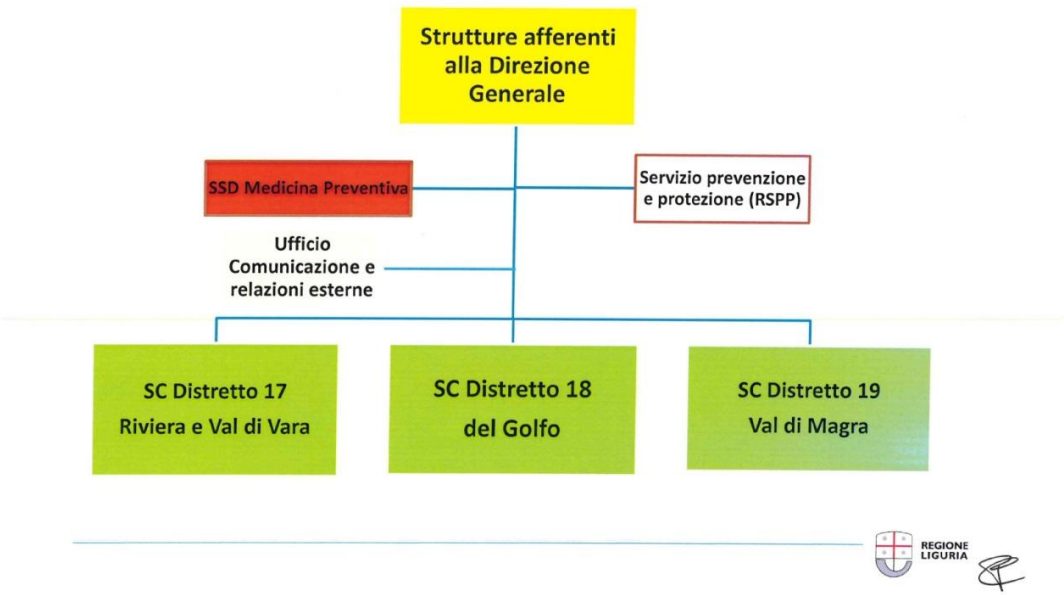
Strutture afferenti alla Direzione Generale

SSD Medicina Preventiva

Servizio prevenzione e protezione (RSPP)

Ufficio Comunicazione e relazioni esterne

SC Distretto 17 Riviera e Val di Vara

SC Distretto 18 del Golfo

SC Distretto 19 Val di Magra

REGIONE LIGURIA